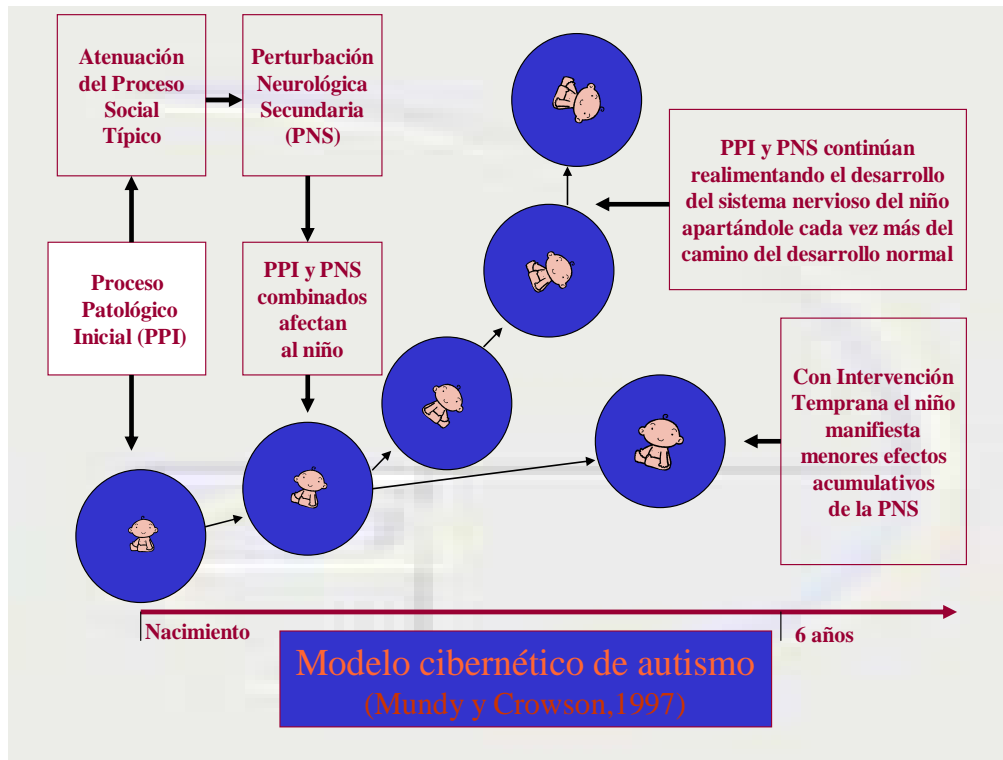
Atenuación del Proceso Social Típico

Perturbación Neurológica Secundaria (PNS)

PPI y PNS continúan realimentando el desarrollo del sistema nervioso del niño apartándole cada vez más del camino del desarrollo normal

Proceso Patológico Inicial (PPI)

PPI y PNS combinados afectan al niño

Con Intervención Temprana el niño manifiesta menores efectos acumulativos de la PNS

Nacimiento

6 años

Modelo cibernético de autismo
(Mundy y Crowson,1997)